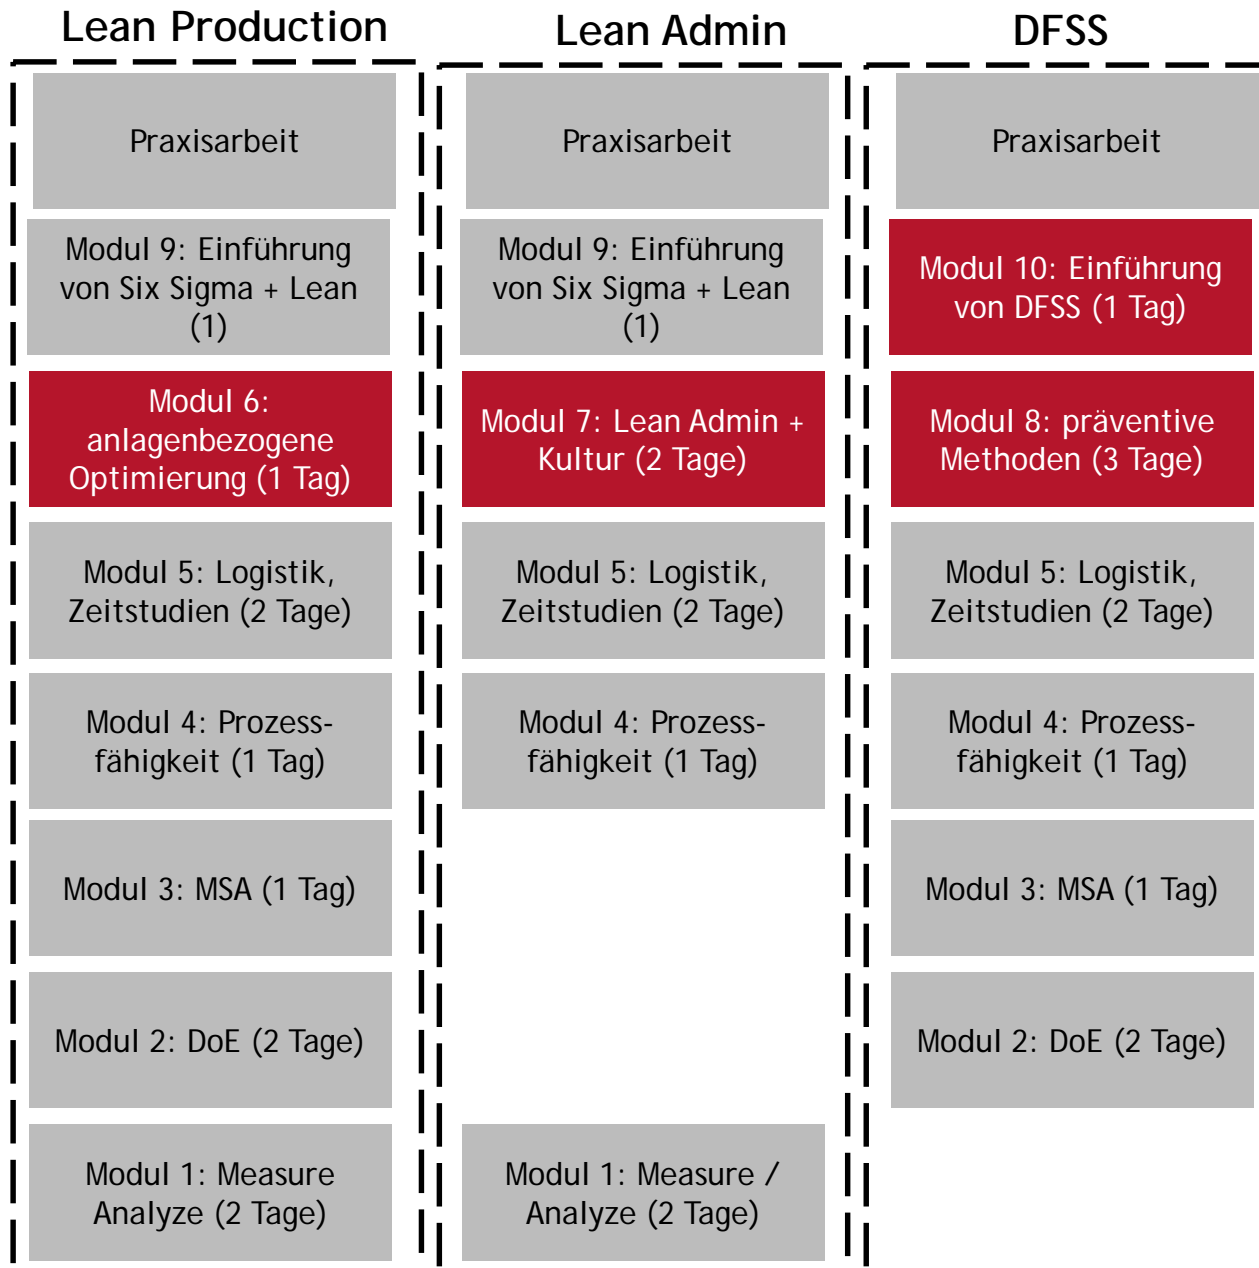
Lean Production

Praxisarbeit

Modul 9: Einführung von Six Sigma + Lean (1)

Modul 6: anlagenbezogene Optimierung (1 Tag)

Modul 5: Logistik, Zeitstudien (2 Tage)

Modul 4: Prozessfähigkeit (1 Tag)

Modul 3: MSA (1 Tag)

Modul 2: DoE (2 Tage)

Modul 1: Measure Analyze (2 Tage)

Lean Admin

Praxisarbeit

Modul 9: Einführung von Six Sigma + Lean (1)

Modul 7: Lean Admin + Kultur (2 Tage)

Modul 5: Logistik, Zeitstudien (2 Tage)

Modul 4: Prozessfähigkeit (1 Tag)

Modul 1: Measure / Analyze (2 Tage)

DFSS

Praxisarbeit

Modul 10: Einführung von DFSS (1 Tag)

Modul 8: präventive Methoden (3 Tage)

Modul 5: Logistik, Zeitstudien (2 Tage)

Modul 4: Prozessfähigkeit (1 Tag)

Modul 3: MSA (1 Tag)

Modul 2: DoE (2 Tage)